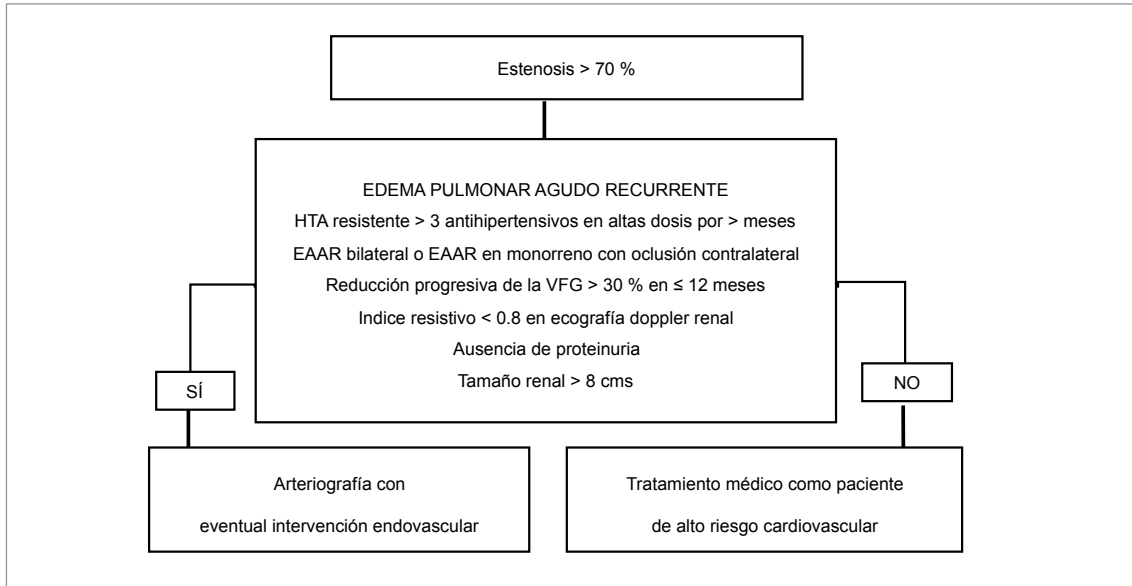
Estenosis > 70 %

EDEMA PULMONAR AGUDO RECURRENTE

HTA resistente > 3 antihipertensivos en altas dosis por > meses

EAAR bilateral o EAAR en monorreno con oclusión contralateral

Reducción progresiva de la VFG > 30 % en ≤ 12 meses

Indice resistivo < 0.8 en ecografía doppler renal

Ausencia de proteinuria

Tamaño renal > 8 cms

SÍ

NO

Arteriografía con eventual intervención endovascular

Tratamiento médico como paciente de alto riesgo cardiovascular